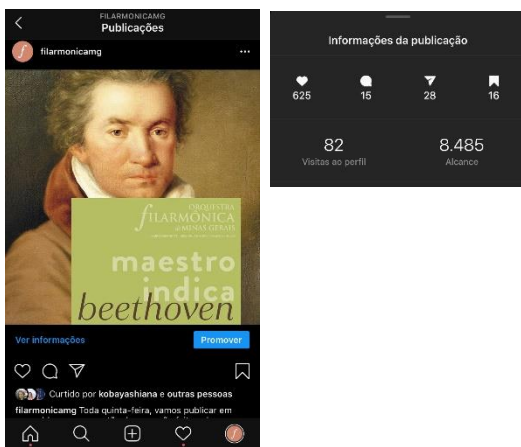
FILARMONICAMG
Publicações

filarmonicamg

ORQUESTRA
FILARMÔNICA
de MINAS GERAIS
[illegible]

maestro
indica
beethoven

Ver informações
Promover

Curtido por kobayashiana e outras pessoas

filarmonicamg Toda quinta-feira, vamos publicar em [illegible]

Informações da publicação

625
15
28
16

82
Visitas ao perfil

8.485
Alcance